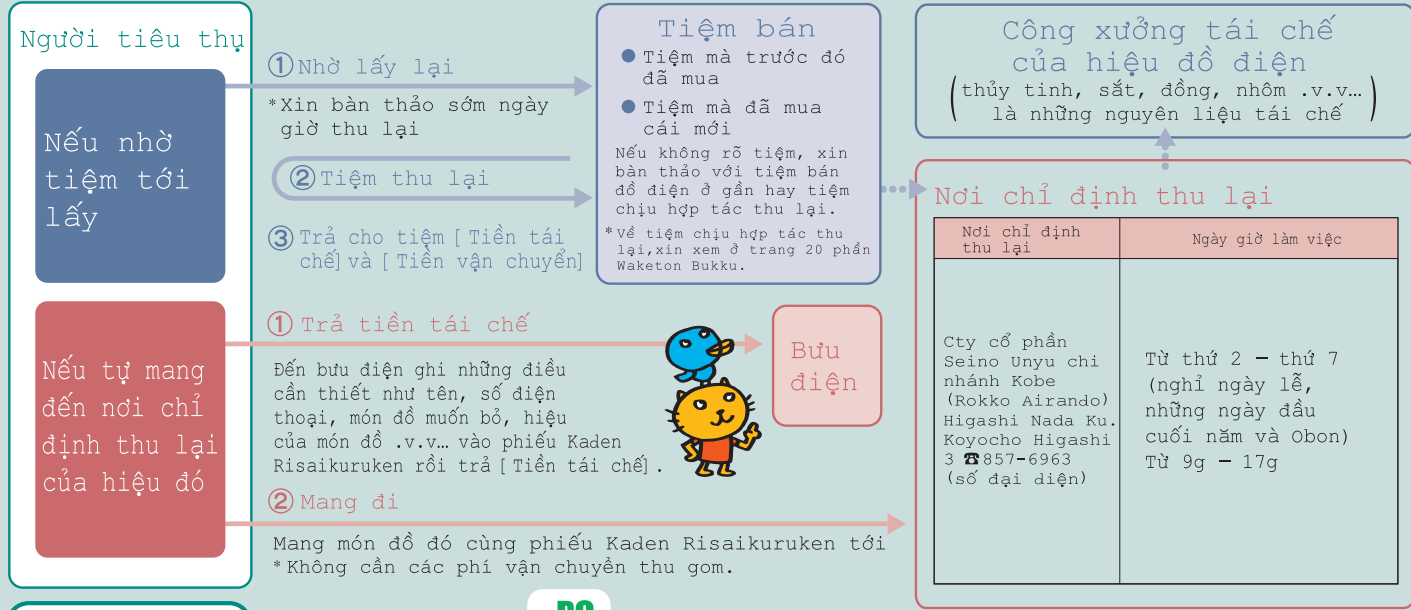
Người tiêu thụ

Nếu nhờ tiệm tới lấy

①Nhờ lấy lại

*Xin bàn thảo sớm ngày giờ thu lại

②Tiệm thu lại

③Trả cho tiệm［Tiền tái chế］và［Tiền vận chuyển］

Tiệm bán

● Tiệm mà trước đó đã mua

● Tiệm mà đã mua cái mới

Nếu không rõ tiệm, xin bàn thảo với tiệm bán đồ điện ở gần hay tiệm chịu hợp tác thu lại.

*Về tiệm chịu hợp tác thu lại,xin xem ở trang 20 phần Waketon Bukku.

Công xưởng tái chế của hiệu đồ điện

(thủy tinh, sắt, đồng, nhôm .v.v… là những nguyên liệu tái chế)

Nơi chỉ định thu lại

| Nơi chỉ định thu lại | Ngày giờ làm việc |
|---|---|
| Cty cổ phần Seino Unyu chi nhánh Kobe (Rokko Airando) Higashi Nada Ku. Koyocho Higashi 3 ☎857-6963 (số đại diện) | Từ thứ 2 – thứ 7 (nghỉ ngày lễ, những ngày đầu cuối năm và Obon) Từ 9g – 17g |

Nếu tự mang đến nơi chỉ định thu lại của hiệu đó

①Trả tiền tái chế

Đến bưu điện ghi những điều cần thiết như tên, số điện thoại, món đồ muốn bỏ, hiệu của món đồ .v.v… vào phiếu Kaden Risaikuruken rồi trả［Tiền tái chế］.

Bưu điện

②Mang đi

Mang món đồ đó cùng phiếu Kaden Risaikuruken tới

*Không cần các phí vận chuyển thu gom.